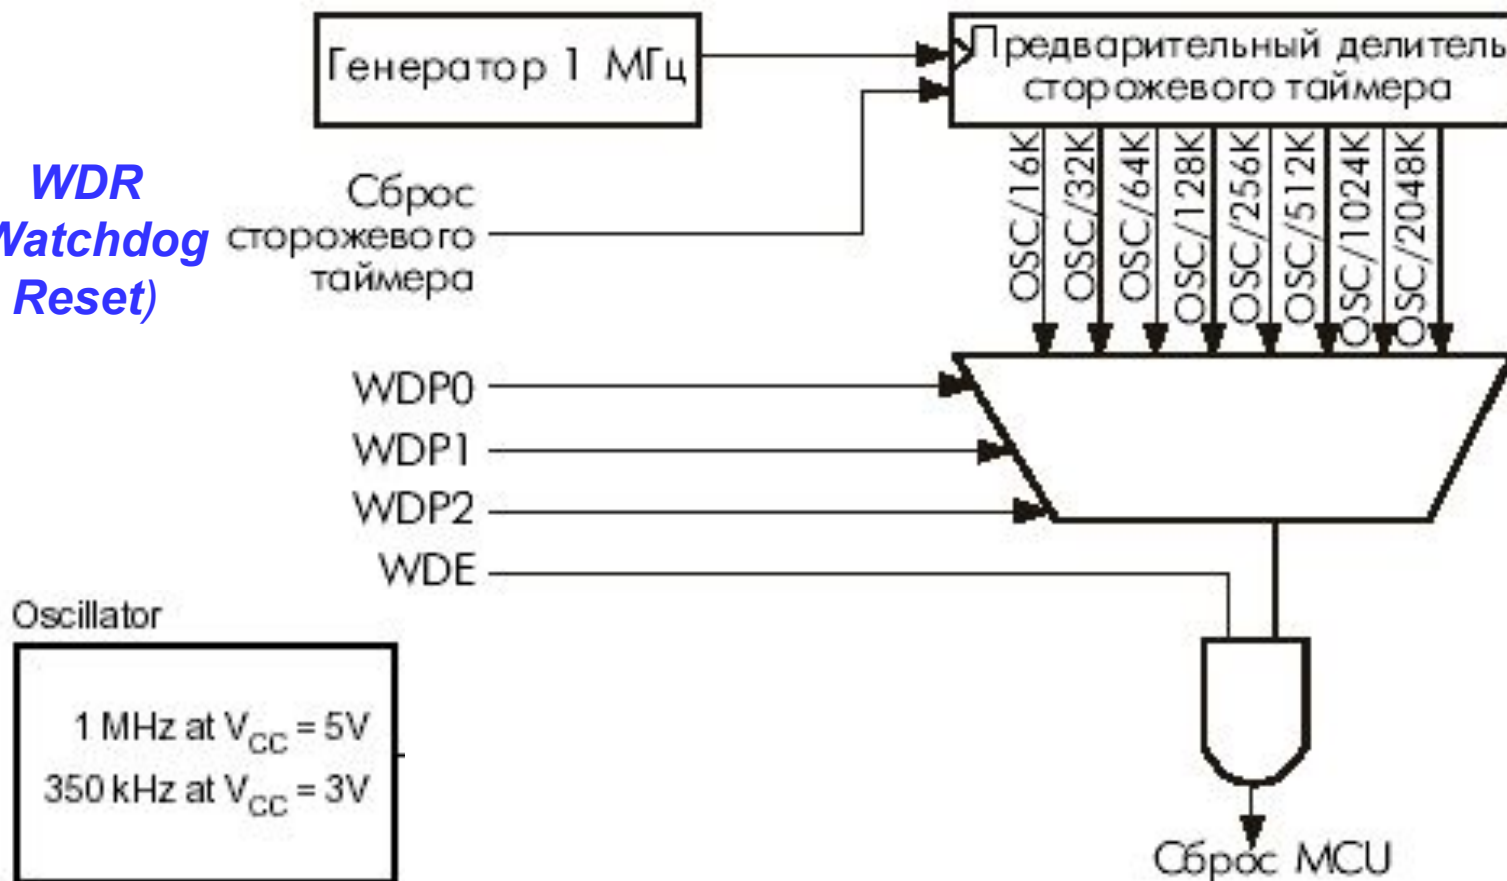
Генератор 1 МГц

Предварительный делитель сторожевого таймера

WDR
Watchdog
Reset)

Сброс сторожевого таймера

OSC/16K
OSC/32K
OSC/64K
OSC/128K
OSC/256K
OSC/512K
OSC/1024K
OSC/2048K

WDP0
WDP1
WDP2
WDE

Oscillator

1 MHz at $V_{CC}$ = 5V
350 kHz at $V_{CC}$ = 3V

Сброс MCU